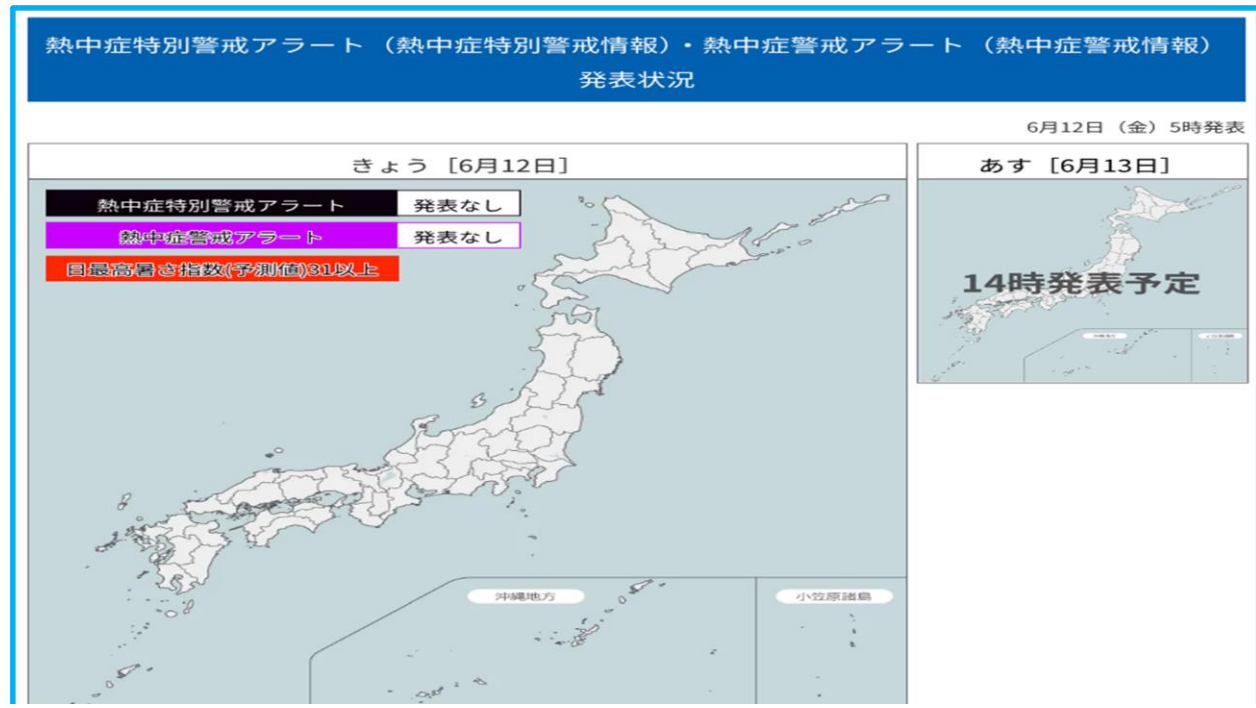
熱中症特別警戒アラート（熱中症特別警戒情報）・熱中症警戒アラート（熱中症警戒情報）
発表状況

6月12日（金）5時発表

きょう［6月12日］

| 熱中症特別警戒アラート | 発表なし |
|---|---|
| 熱中症警戒アラート | 発表なし |

日最高暑さ指数(予測値)31以上

沖縄地方

小笠原諸島

あす［6月13日］

14時発表予定

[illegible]

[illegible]